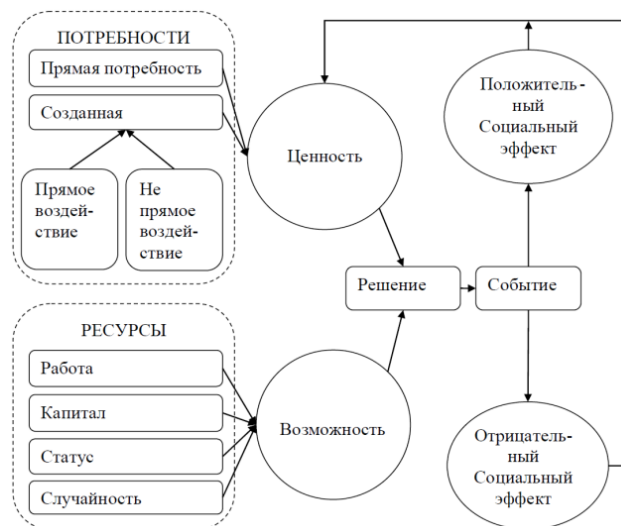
ПОТРЕБНОСТИ

Прямая потребность

Созданная

Прямое воздействие

Не прямое воздействие

Ценность

Положительный Социальный эффект

Решение

Событие

РЕСУРСЫ

Работа

Капитал

Статус

Случайность

Возможность

Отрицательный Социальный эффект